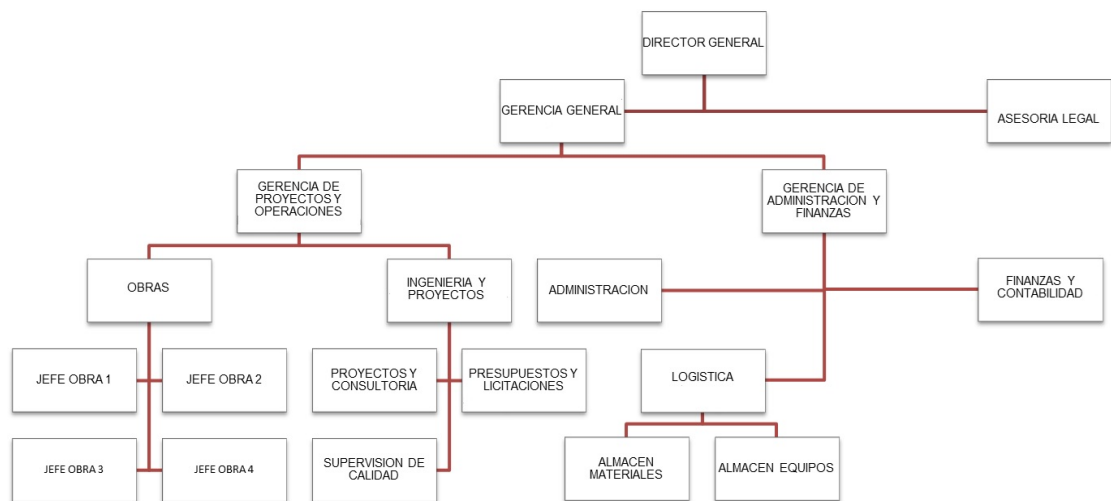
DIRECTOR GENERAL

GERENCIA GENERAL

ASESORIA LEGAL

GERENCIA DE PROYECTOS Y OPERACIONES

GERENCIA DE ADMINISTRACION Y FINANZAS

OBRAS

INGENIERIA Y PROYECTOS

ADMINISTRACION

FINANZAS Y CONTABILIDAD

JEFE OBRA 1

JEFE OBRA 2

PROYECTOS Y CONSULTORIA

PRESUPUESTOS Y LICITACIONES

LOGISTICA

JEFE OBRA 3

JEFE OBRA 4

SUPERVISION DE CALIDAD

ALMACEN MATERIALES

ALMACEN EQUIPOS